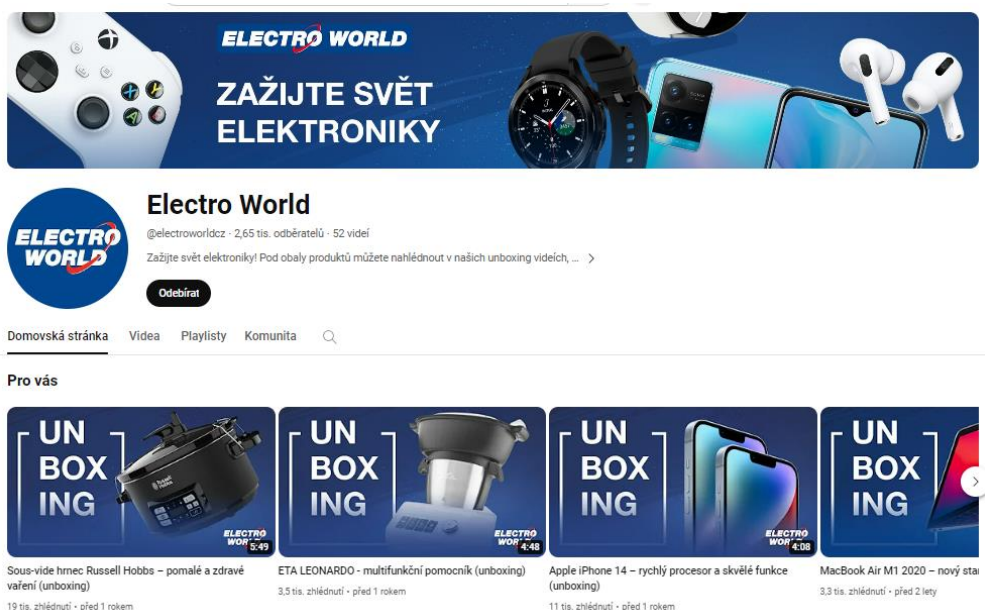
ELECTRO WORLD

ZAŽIJTE SVĚT ELEKTRONIKY

ELECTRO WORLD

Electro World

@electroworldcz · 2,65 tis. odběratelů · 52 videí

Zažijte svět elektroniky! Pod obaly produktů můžete nahlédnout v našich unboxing videích, ... >

Odebírat

Domovská stránka Videa Playlisty Komunita

Pro vás

UN BOX ING

ELECTRO WOR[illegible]

5:49

Sous-vide hrnec Russell Hobbs – pomalé a zdravé vaření (unboxing)

19 tis. zhlédnutí • před 1 rokem

UN BOX ING

ELECTRO WOR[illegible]

4:48

ETA LEONARDO - multifunkční pomocník (unboxing)

3,5 tis. zhlédnutí • před 1 rokem

UN BOX ING

ELECTRO WOR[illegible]

4:08

Apple iPhone 14 – rychlý procesor a skvělé funkce (unboxing)

11 tis. zhlédnutí • před 1 rokem

UN BOX ING

MacBook Air M1 2020 – nový sta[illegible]

3,3 tis. zhlédnutí • před 2 lety